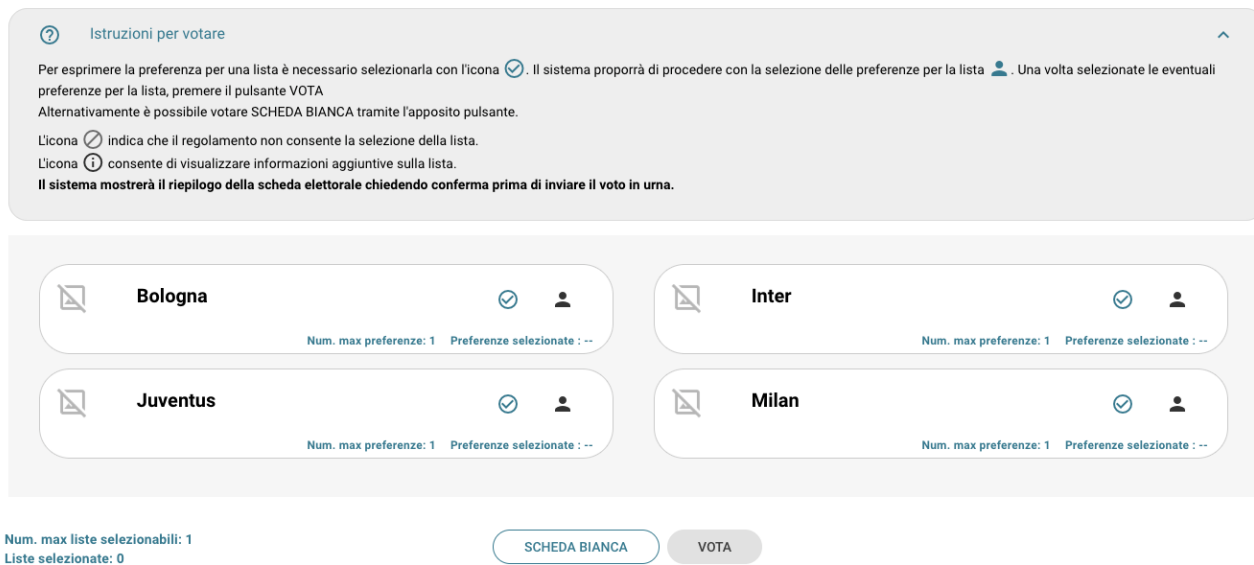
Istruzioni per votare

Per esprimere la preferenza per una lista è necessario selezionarla con l'icona. Il sistema proporrà di procedere con la selezione delle preferenze per la lista. Una volta selezionate le eventuali preferenze per la lista, premere il pulsante VOTA
Alternativamente è possibile votare SCHEDA BIANCA tramite l'apposito pulsante.

L'icona indica che il regolamento non consente la selezione della lista.
L'icona consente di visualizzare informazioni aggiuntive sulla lista.
**Il sistema mostrerà il riepilogo della scheda elettorale chiedendo conferma prima di inviare il voto in urna.**

Bologna
Num. max preferenze: 1 Preferenze selezionate : --

Inter
Num. max preferenze: 1 Preferenze selezionate : --

Juventus
Num. max preferenze: 1 Preferenze selezionate : --

Milan
Num. max preferenze: 1 Preferenze selezionate : --

Num. max liste selezionabili: 1
Liste selezionate: 0

SCHEDA BIANCA
VOTA